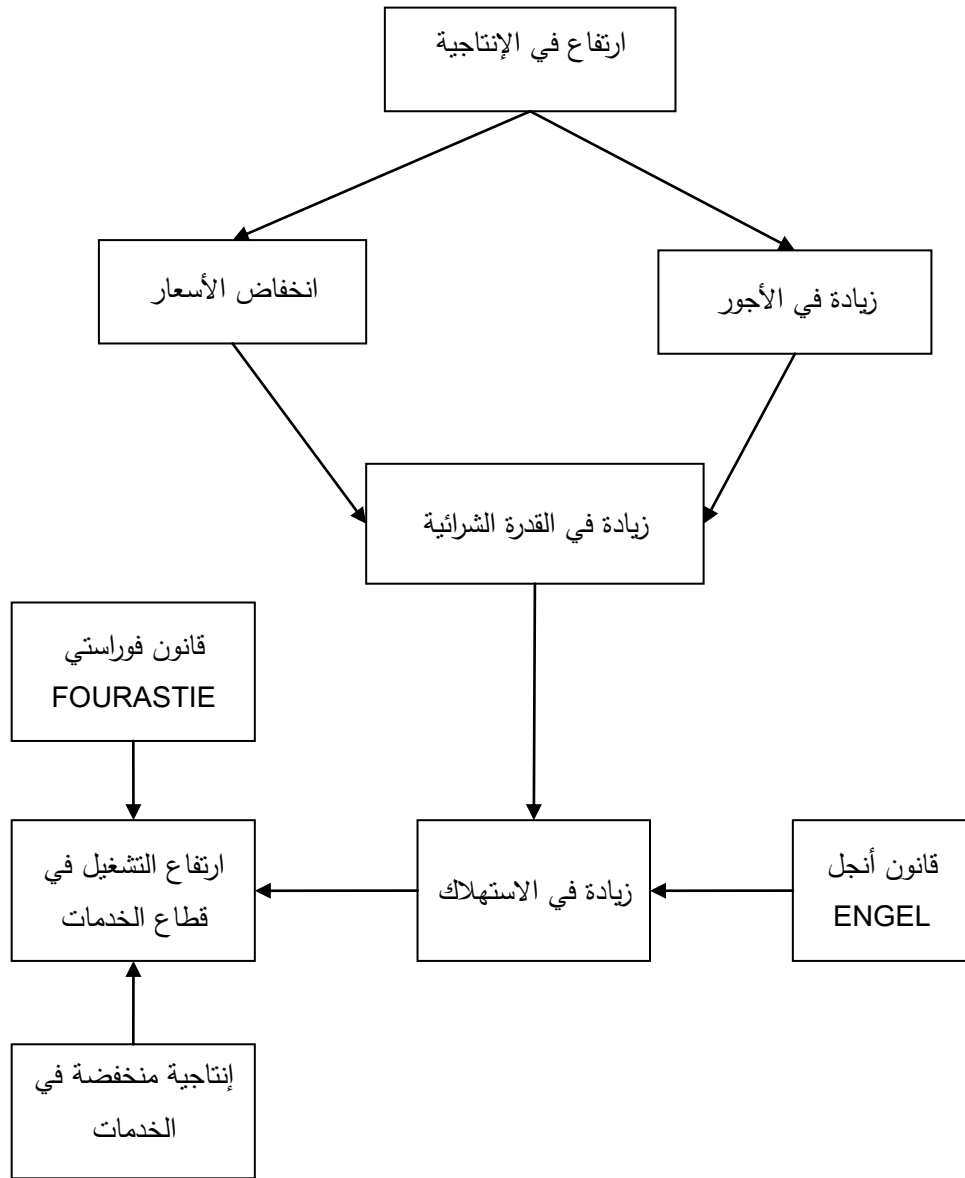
ارتفاع في الإنتاجية

زيادة في الأجور

انخفاض الأسعار

زيادة في القدرة الشرائية

قانون فوراستي FOURASTIE

قانون أنجل ENGEL

زيادة في الاستهلاك

ارتفاع التشغيل في قطاع الخدمات

إنتاجية منخفضة في الخدمات